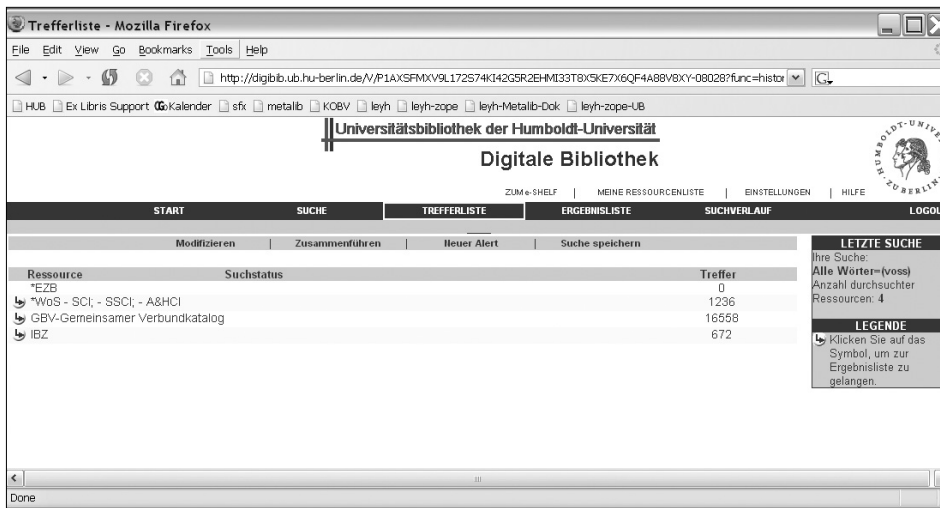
Trefferliste - Mozilla Firefox

File Edit View Go Bookmarks Tools Help

http://digibib.ub.hu-berlin.de/V/P1AXSFMXV9L172S74KI42G5R2EHMI33T8X5KE7X6QF4A88V8XY-08028?func=histor

HUB Ex Libris Support Kalender sfx metalib KOBV leyh leyh-zope leyh-Metalib-Dok leyh-zope-UB

Universitätsbibliothek der Humboldt-Universität

Digitale Bibliothek

ZUM e-SHELF | MEINE RESSOURCENLISTE | EINSTELLUNGEN | HILFE

START SUCHE TREFFERLISTE ERGEBNISLISTE SUCHVERLAUF LOGOU

Modifizieren | Zusammenführen | Neuer Alert | Suche speichern

| Ressource | Suchstatus | Treffer |
|---|---|---|
| *EZB | | 0 |
| *WoS - SCI; - SSCI; - A&HCI | | 1236 |
| GBV-Gemeinsamer Verbundkatalog | | 16558 |
| IBZ | | 672 |

LETZTE SUCHE
Ihre Suche:
Alle Wörter=(voss)
Anzahl durchsuchter Ressourcen: 4

LEGENDE
Klicken Sie auf das Symbol, um zur Ergebnisliste zu gelangen.

Done